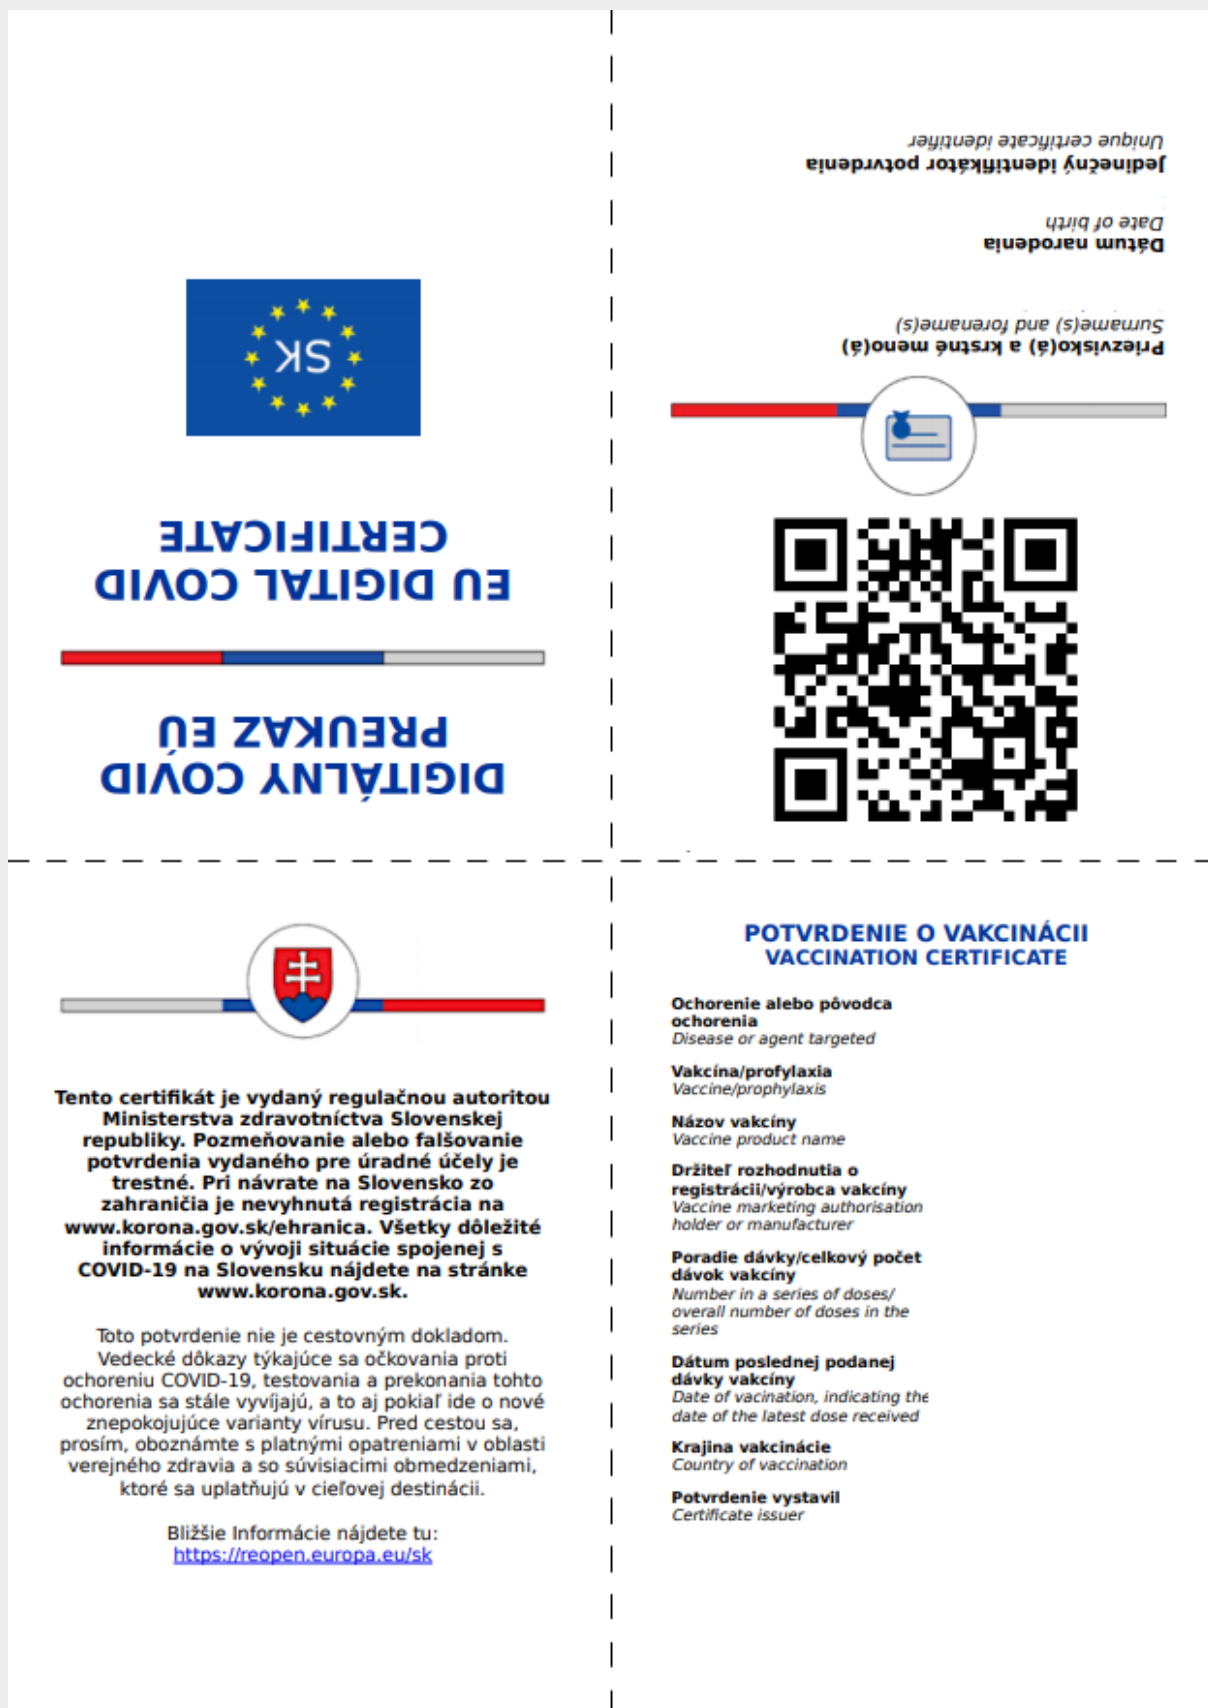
SK

DIGITÁLNY COVID PREUKAZ EÚ

EU DIGITAL COVID CERTIFICATE

Priezvisko(á) a krstné meno(á)
Surname(s) and forename(s)

Dátum narodenia
Date of birth

Jedinečný identifikátor potvrdenia
Unique certificate identifier

Tento certifikát je vydaný regulačnou autoritou Ministerstva zdravotníctva Slovenskej republiky. Pozmeňovanie alebo falšovanie potvrdenia vydaného pre úradné účely je trestné. Pri návrate na Slovensko zo zahraničia je nevyhnutá registrácia na www.korona.gov.sk/ehranica. Všetky dôležité informácie o vývoji situácie spojenej s COVID-19 na Slovensku nájdete na stránke www.korona.gov.sk.

Toto potvrdenie nie je cestovným dokladom. Vedecké dôkazy týkajúce sa očkovania proti ochoreniu COVID-19, testovania a prekonania tohto ochorenia sa stále vyvíjajú, a to aj pokiaľ ide o nové znepokojujúce varianty vírusu. Pred cestou sa, prosím, oboznámte s platnými opatreniami v oblasti verejného zdravia a so súvisiacimi obmedzeniami, ktoré sa uplatňujú v cieľovej destinácii.

Bližšie Informácie nájdete tu:
https://reopen.europa.eu/sk

POTVRDENIE O VAKCINÁCII
VACCINATION CERTIFICATE

Ochorenie alebo pôvodca ochorenia
Disease or agent targeted

Vakcína/profylaxia
Vaccine/prophylaxis

Názov vakcíny
Vaccine product name

Držiteľ rozhodnutia o registrácii/výrobca vakcíny
Vaccine marketing authorisation holder or manufacturer

Poradie dávky/celkový počet dávok vakcíny
Number in a series of doses/ overall number of doses in the series

Dátum poslednej podanej dávky vakcíny
Date of vacination, indicating the date of the latest dose received

Krajina vakcinácie
Country of vaccination

Potvrdenie vystavil
Certificate issuer